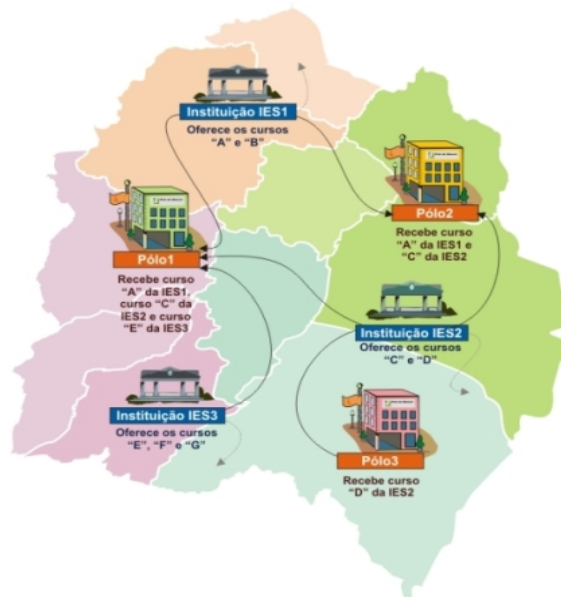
Instituição IES1
Oferece os cursos "A" e "B"

Pólo2
Recebe curso "A" da IES1 e "C" da IES2

Pólo1
Recebe curso "A" da IES1, curso "C" da IES2 e curso "E" da IES3

Instituição IES2
Oferece os cursos "C" e "D"

Instituição IES3
Oferece os cursos "E", "F" e "G"

Pólo3
Recebe curso "D" da IES2